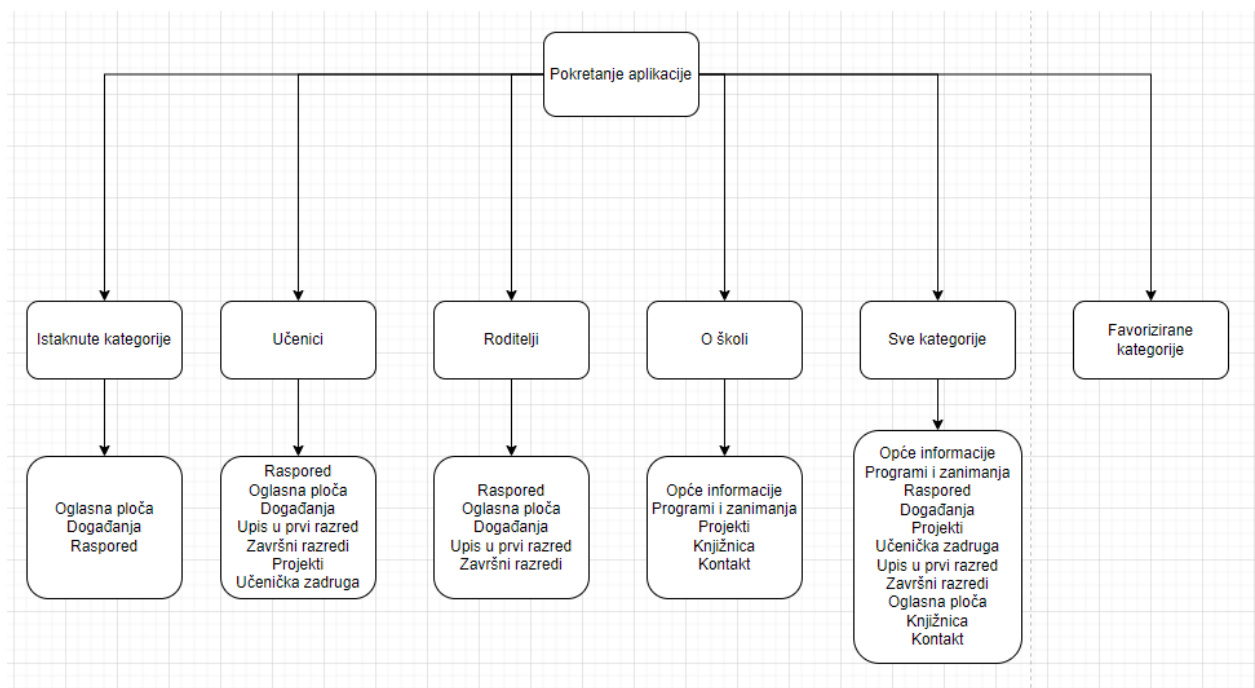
Pokretanje aplikacije

Istaknute kategorije

Oglasna ploča
Događanja
Raspored

Učenici

Raspored
Oglasna ploča
Događanja
Upis u prvi razred
Završni razredi
Projekti
Učenička zadruga

Roditelji

Raspored
Oglasna ploča
Događanja
Upis u prvi razred
Završni razredi

O školi

Opće informacije
Programi i zanimanja
Projekti
Knjižnica
Kontakt

Sve kategorije

Opće informacije
Programi i zanimanja
Raspored
Događanja
Projekti
Učenička zadruga
Upis u prvi razred
Završni razredi
Oglasna ploča
Knjižnica
Kontakt

Favorizirane kategorije